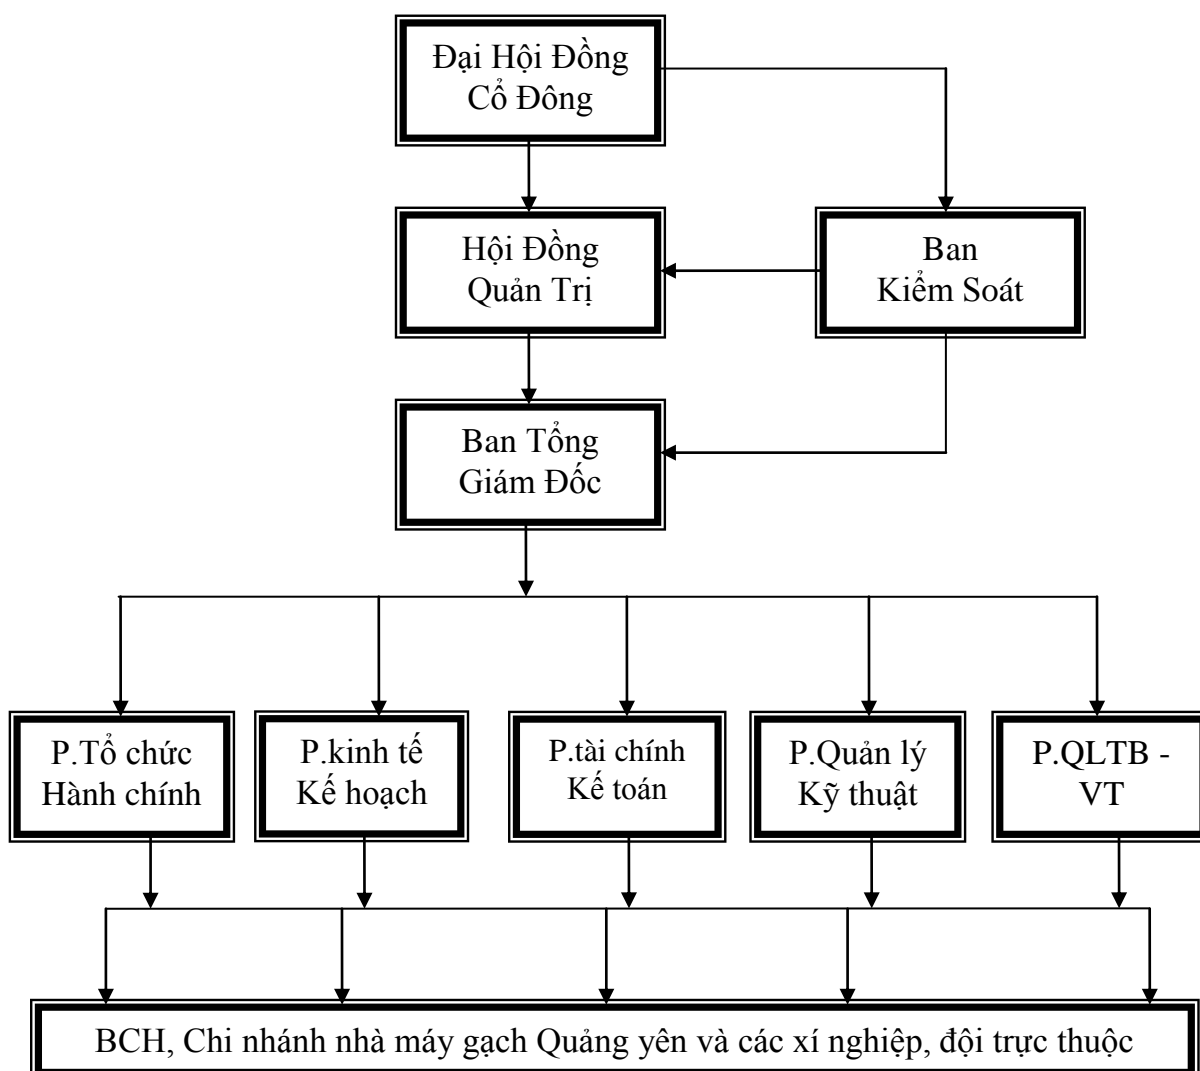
Đại Hội Đồng Cổ Đông

Hội Đồng Quản Trị

Ban Kiểm Soát

Ban Tổng Giám Đốc

P.Tổ chức Hành chính

P.kinh tế Kế hoạch

P.tài chính Kế toán

P.Quản lý Kỹ thuật

P.QLTB - VT

BCH, Chi nhánh nhà máy gạch Quảng yên và các xí nghiệp, đội trực thuộc